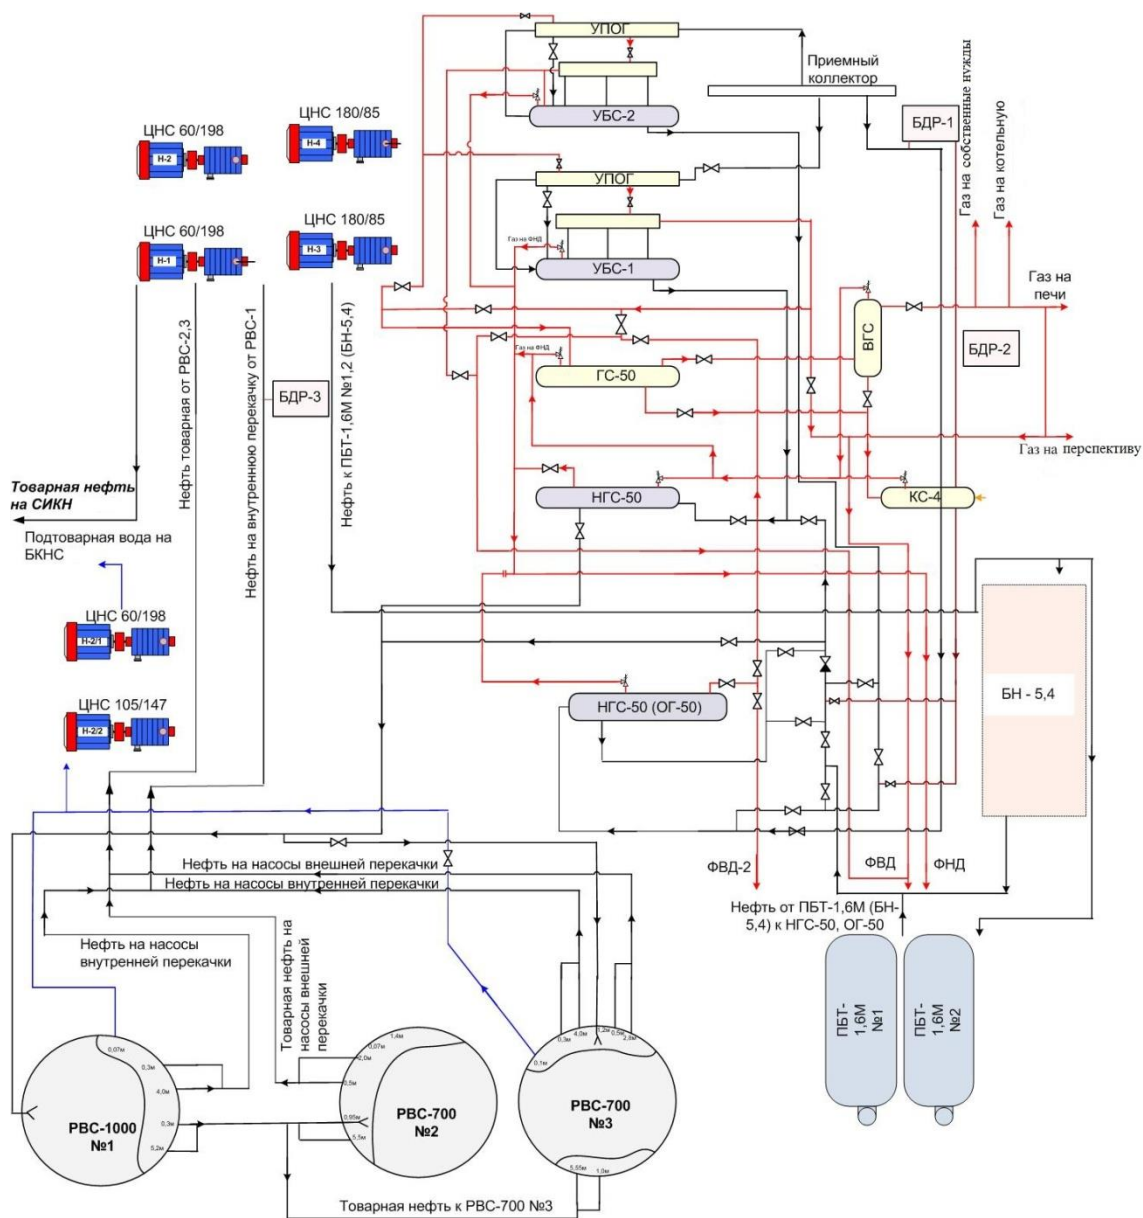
УПОГ
Приемный коллектор
УБС-2
БДР-1
Газ на собственные нужды
Газ на котельную
ЦНС 60/198
Н-2
ЦНС 180/85
Н-4
УПОГ
ЦНС 60/198
Н-1
ЦНС 180/85
Н-3
Газ на ФНД
УБС-1
Газ на печи
ВГС
БДР-2
Газ на ФНД
ГС-50
Газ на перспективу
БДР-3
КС-4
НГС-50
Нефть товарная от РВС-2,3
Нефть на внутреннюю перекачку от РВС-1
Нефть к ПБТ-1,6М №1,2 (БН-5,4)
Товарная нефть на СИКН
Подтоварная вода на БКНС
ЦНС 60/198
Н-2/1
ЦНС 105/147
Н-2/2
НГС-50 (ОГ-50)
БН - 5,4
Нефть на насосы внешней перекачки
Нефть на насосы внутренней перекачки
ФВД-2
ФВД
ФНД
Нефть от ПБТ-1,6М (БН-5,4) к НГС-50, ОГ-50
Нефть на насосы внутренней перекачки
Товарная нефть на насосы внешней перекачки
ПБТ-1,6М №1
ПБТ-1,6М №2
0,07м
0,3м
4,0м
0,3м
5,2м
РВС-1000 №1
1,4м
0,07м
2,0м
0,5м
0,05м
5,5м
РВС-700 №2
0,3м
4,0м
1,2м
0,5м
2,8м
0,1м
РВС-700 №3
5,55м
1,0м
Товарная нефть к РВС-700 №3